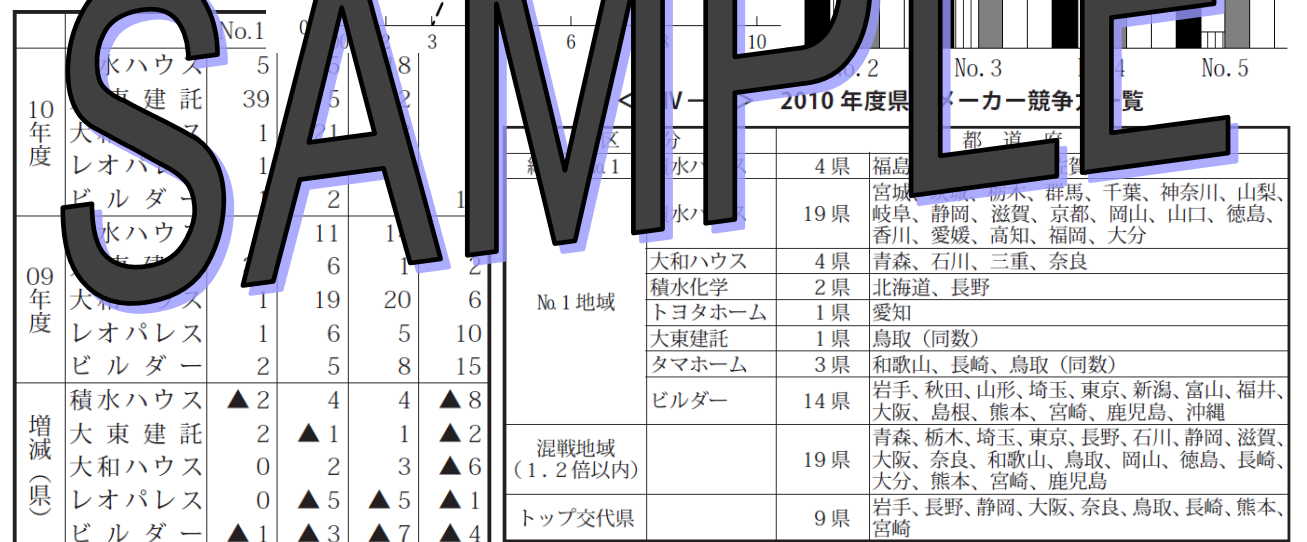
SAMPLE

| | | No.1 | | | |
|---|---|---|---|---|---|
| 10年度 | 積水ハウス | 5 | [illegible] | 8 | |
| | 大東建託 | 39 | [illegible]5 | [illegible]2 | |
| | 大和ハウス | 1 | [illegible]1 | | |
| | レオパレス | 1 | | | |
| | ビルダー | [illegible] | 2 | | 1 |
| 09年度 | 積水ハウス | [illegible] | 11 | 1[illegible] | |
| | 大東建託 | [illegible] | 6 | 1 | 2 |
| | 大和ハウス | 1 | 19 | 20 | 6 |
| | レオパレス | 1 | 6 | 5 | 10 |
| | ビルダー | 2 | 5 | 8 | 15 |
| 増減（県） | 積水ハウス | ▲2 | 4 | 4 | ▲8 |
| | 大東建託 | 2 | ▲1 | 1 | ▲2 |
| | 大和ハウス | 0 | 2 | 3 | ▲6 |
| | レオパレス | 0 | ▲5 | ▲5 | ▲1 |
| | ビルダー | ▲1 | ▲3 | ▲7 | ▲4 |

0 3 6 10

No.2 No.3 No.4 No.5

＜ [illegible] ＞ 2010年度県別メーカー競争力一覧

| 区分 | | | 都道府県 |
|---|---|---|---|
| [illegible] No.1 | 積水ハウス | 4県 | 福島、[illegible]賀 |
| No.1地域 | 積水ハウス | 19県 | 宮城、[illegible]、栃木、群馬、千葉、神奈川、山梨、岐阜、静岡、滋賀、京都、岡山、山口、徳島、香川、愛媛、高知、福岡、大分 |
| | 大和ハウス | 4県 | 青森、石川、三重、奈良 |
| | 積水化学 | 2県 | 北海道、長野 |
| | トヨタホーム | 1県 | 愛知 |
| | 大東建託 | 1県 | 鳥取（同数） |
| | タマホーム | 3県 | 和歌山、長崎、鳥取（同数） |
| | ビルダー | 14県 | 岩手、秋田、山形、埼玉、東京、新潟、富山、福井、大阪、島根、熊本、宮崎、鹿児島、沖縄 |
| 混戦地域（1.2倍以内） | | 19県 | 青森、栃木、埼玉、東京、長野、石川、静岡、滋賀、大阪、奈良、和歌山、鳥取、岡山、徳島、長崎、大分、熊本、宮崎、鹿児島 |
| トップ交代県 | | 9県 | 岩手、長野、静岡、大阪、奈良、鳥取、長崎、熊本、宮崎 |